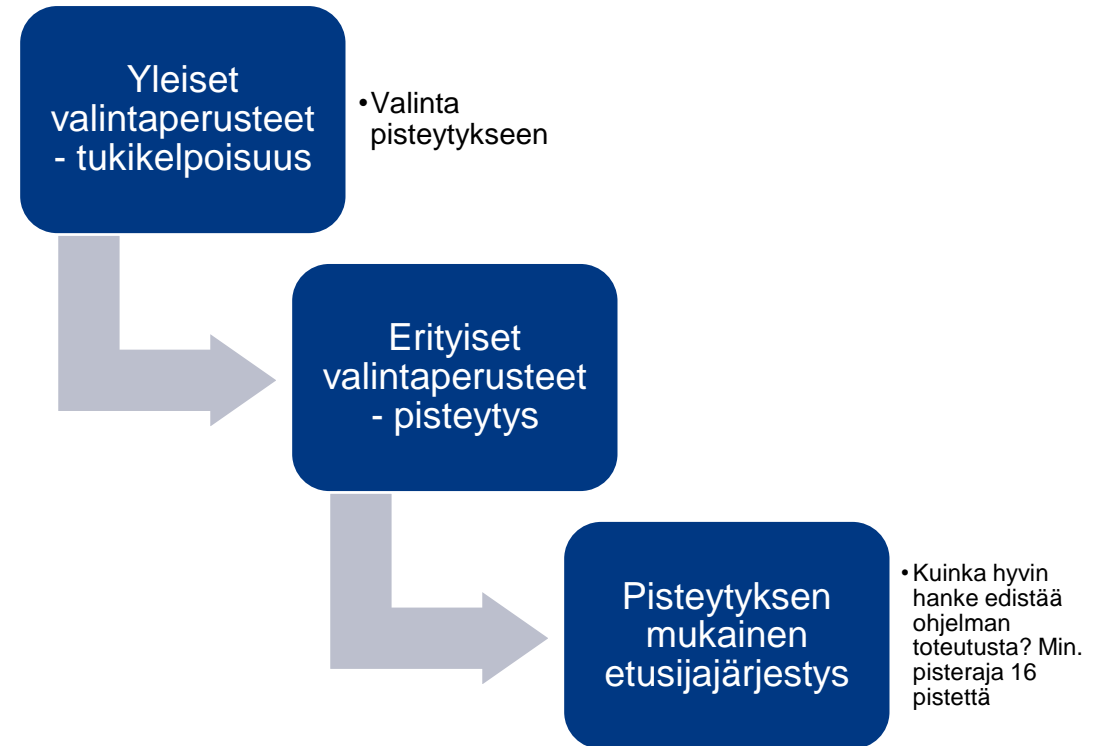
Yleiset valintaperusteet - tukikelpoisuus

• Valinta pisteytykseen

Erityiset valintaperusteet - pisteytys

Pisteytyksen mukainen etusijajärjestys

• Kuinka hyvin hanke edistää ohjelman toteutusta? Min. pisteraja 16 pistettä